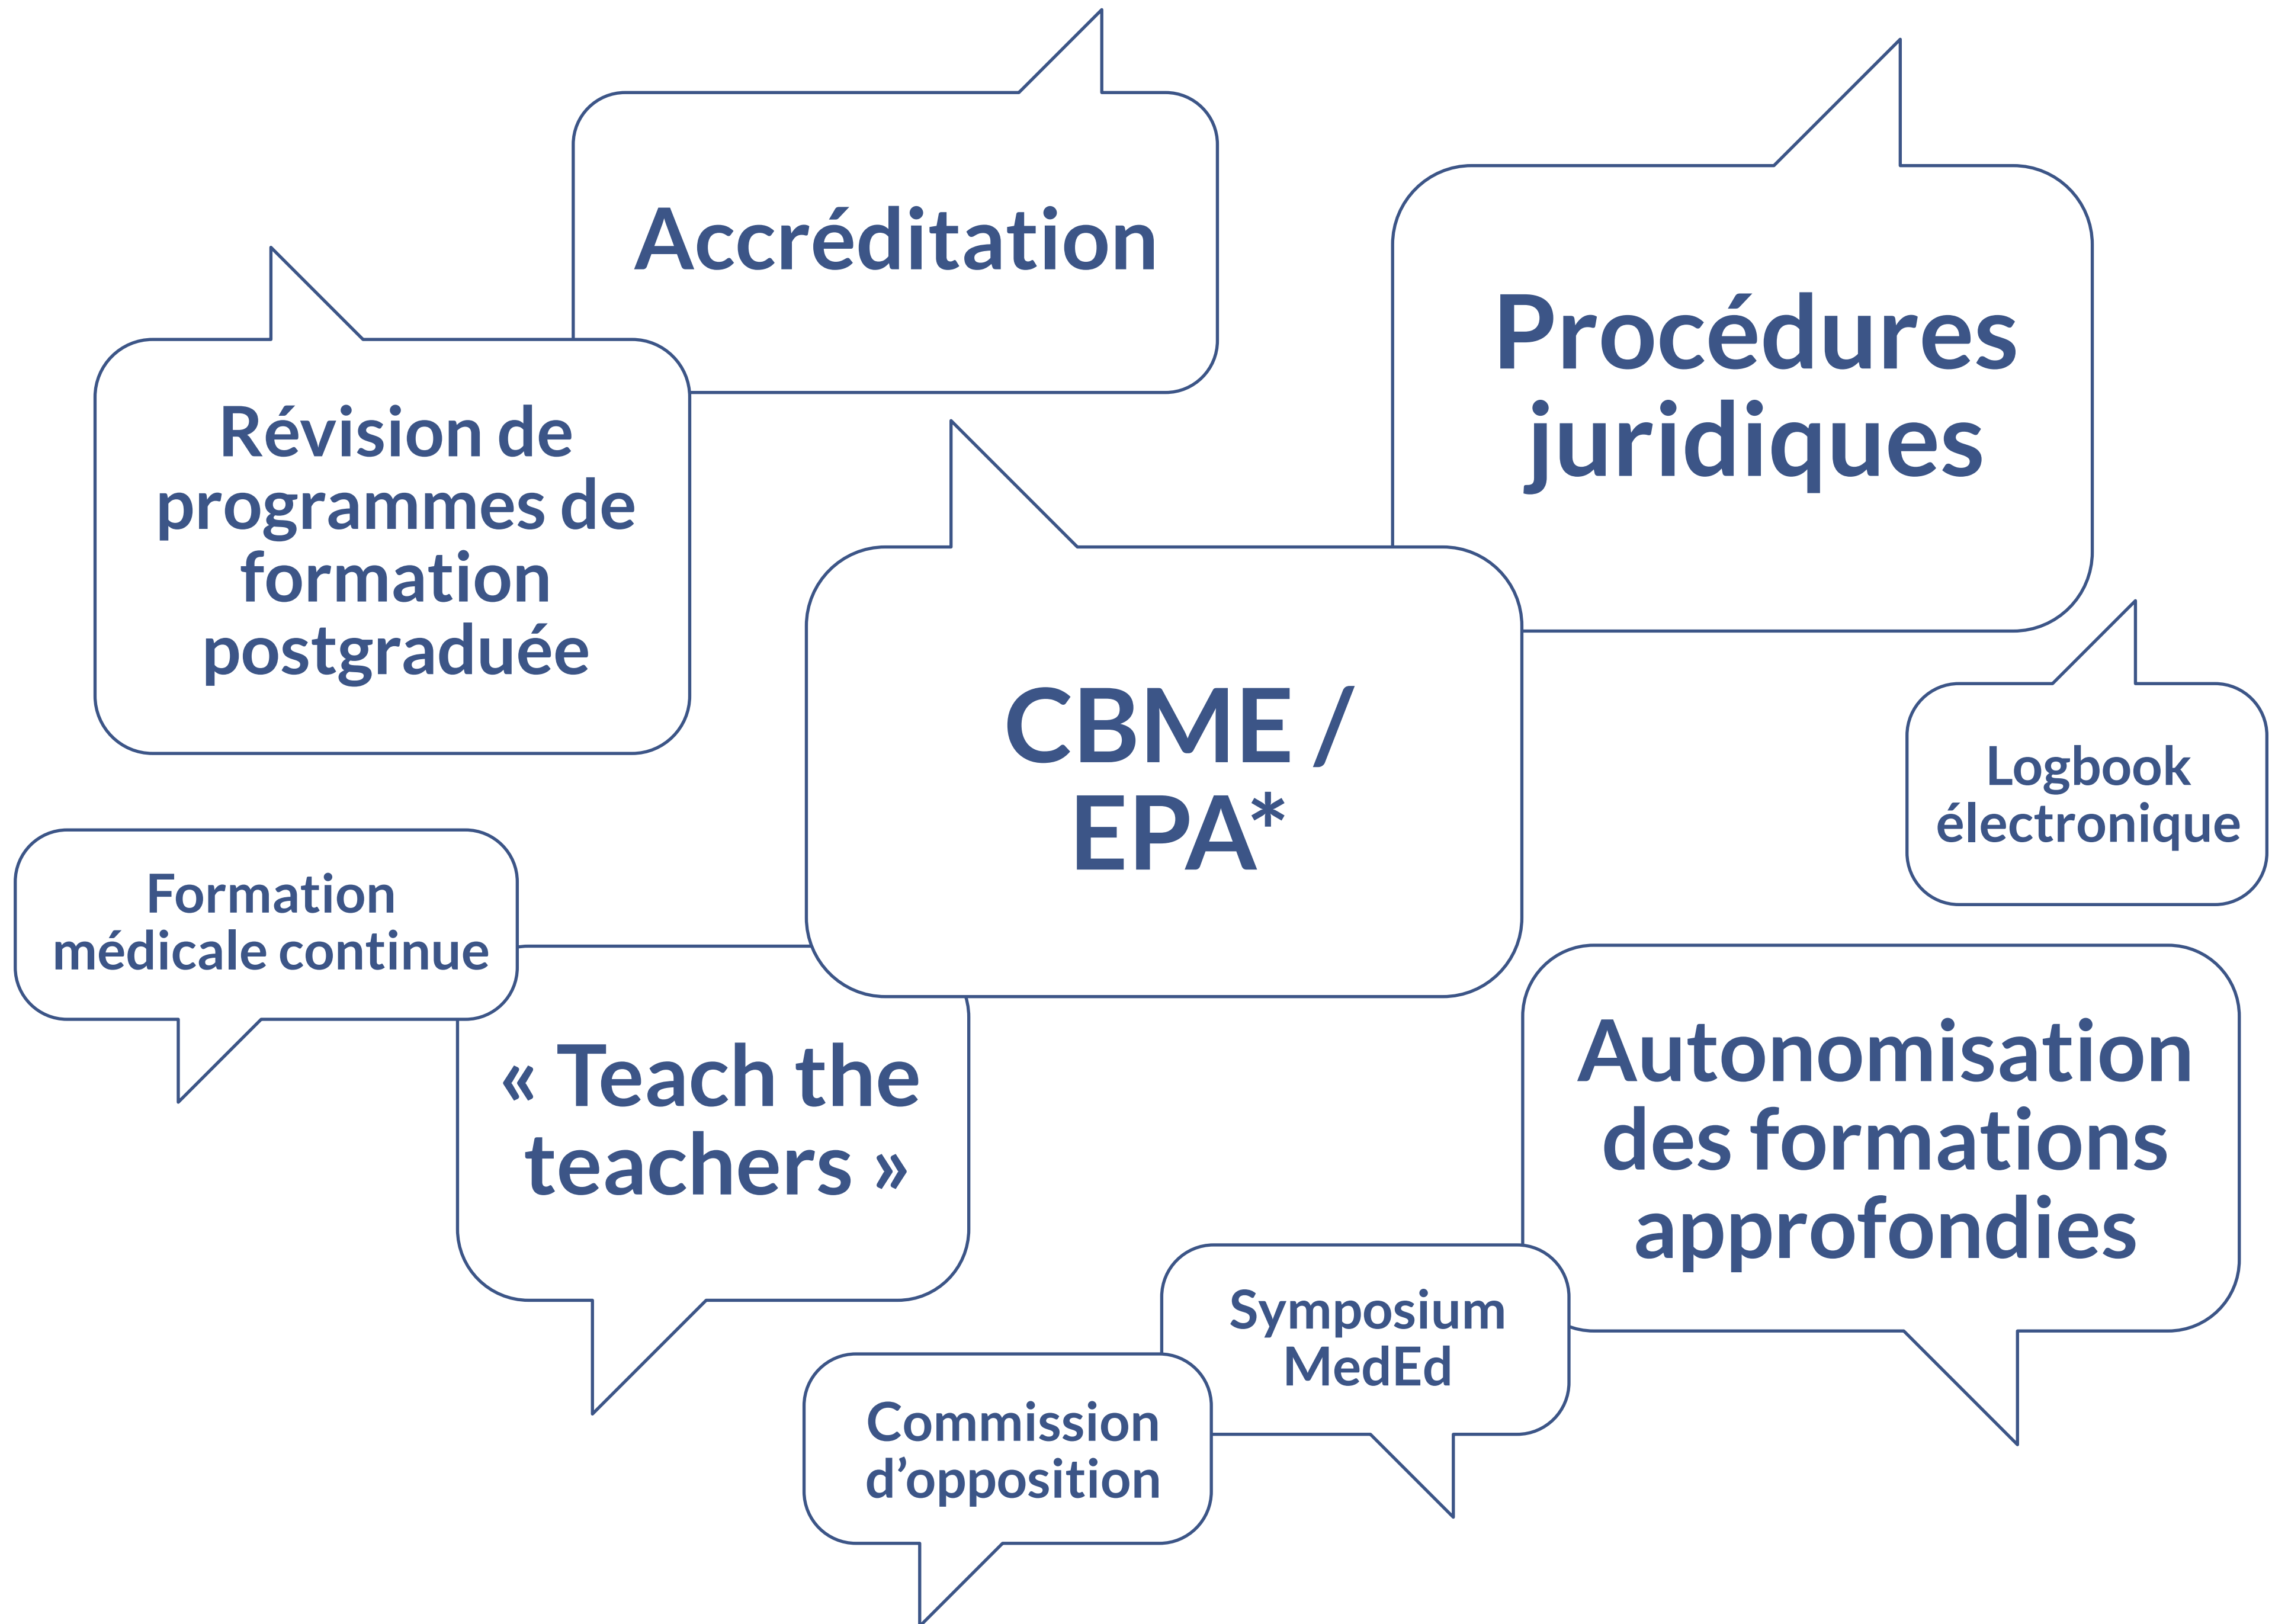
Accréditation

Procédures juridiques

Révision de programmes de formation postgraduée

CBME / EPA*

Logbook électronique

Formation médicale continue

« Teach the teachers »

Autonomisation des formations approfondies

Symposium MedEd

Commission d'opposition